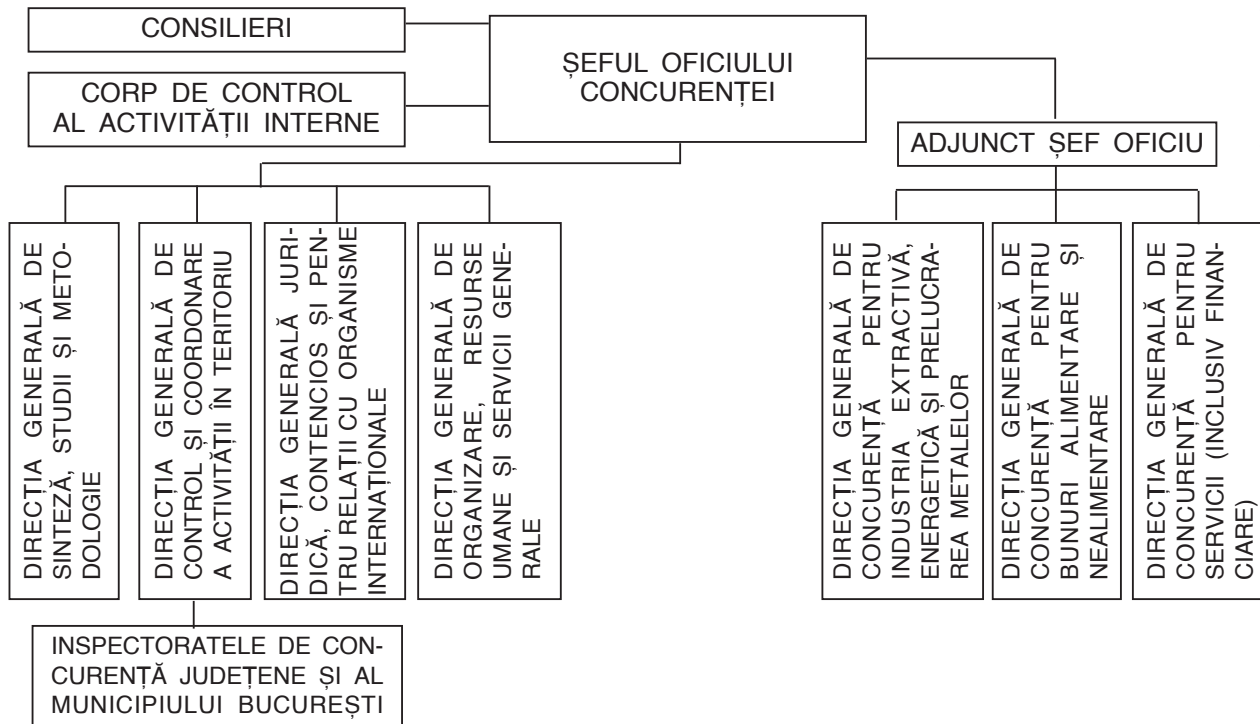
CONSILIERI

CORP DE CONTROL AL ACTIVITĂȚII INTERNE

ȘEFUL OFICIULUI CONCURENȚEI

ADJUNCT ȘEF OFICIU

DIRECȚIA GENERALĂ DE SINTEZĂ, STUDII ȘI METODOLOGIE

DIRECȚIA GENERALĂ DE CONTROL ȘI COORDONARE A ACTIVITĂȚII ÎN TERITORIU

DIRECȚIA GENERALĂ JURIDICĂ, CONTENCIOS ȘI PENTRU RELAȚII CU ORGANISME INTERNAȚIONALE

DIRECȚIA GENERALĂ DE ORGANIZARE, RESURSE UMANE ȘI SERVICII GENERALE

DIRECȚIA GENERALĂ DE CONCURENȚĂ PENTRU INDUSTRIA EXTRACTIVĂ, ENERGETICĂ ȘI PRELUCRAREA METALELOR

DIRECȚIA GENERALĂ DE CONCURENȚĂ PENTRU BUNURI ALIMENTARE ȘI NEALIMENTARE

DIRECȚIA GENERALĂ DE CONCURENȚĂ PENTRU SERVICII (INCLUSIV FINANCIARE)

INSPECTORATELE DE CONCURENȚĂ JUDEȚENE ȘI AL MUNICIPIULUI BUCUREȘTI